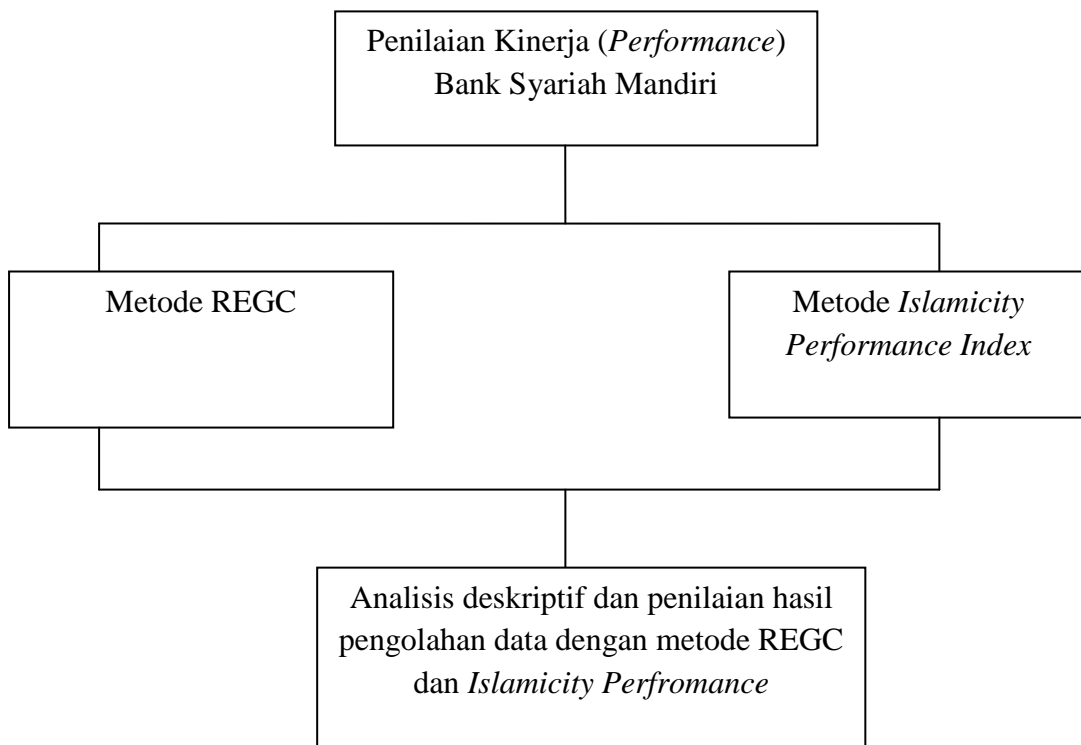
Penilaian Kinerja (*Performance*) Bank Syariah Mandiri

Metode REGC

Metode *Islamicity Performance Index*

Analisis deskriptif dan penilaian hasil pengolahan data dengan metode REGC dan *Islamicity Perfromance*